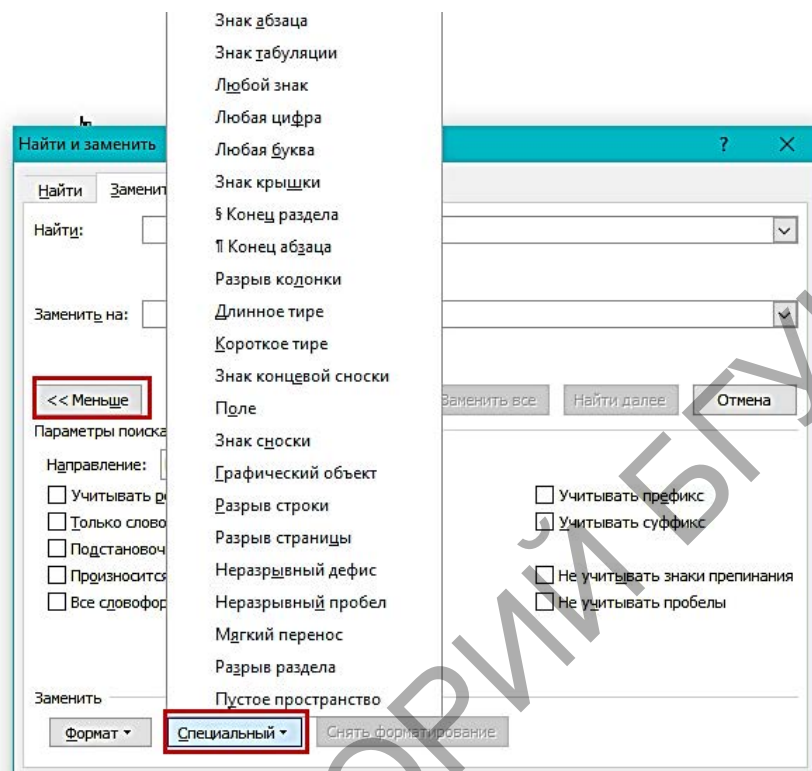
Найти и заменить

?

X

Найти

Замени

Найти:

Заменить на:

<< Меньше

Параметры поиска

Направление:

Учитывать р

Только слово

Подстановоч

Произносится

Все словофор

Знак абзаца
Знак табуляции
Любой знак
Любая цифра
Любая буква
Знак крышки
§ Конец раздела
¶ Конец абзаца
Разрыв колонки
Длинное тире
Короткое тире
Знак концевой сноски
Поле
Знак сноски
Графический объект
Разрыв строки
Разрыв страницы
Неразрывный дефис
Неразрывный пробел
Мягкий перенос
Разрыв раздела
Пустое пространство

Заменить все

Найти далее

Отмена

Учитывать префикс

Учитывать суффикс

Не учитывать знаки препинания

Не учитывать пробелы

Заменить

Формат ▾

Специальный ▾

Снять форматирование

ОРИЙ БГУ